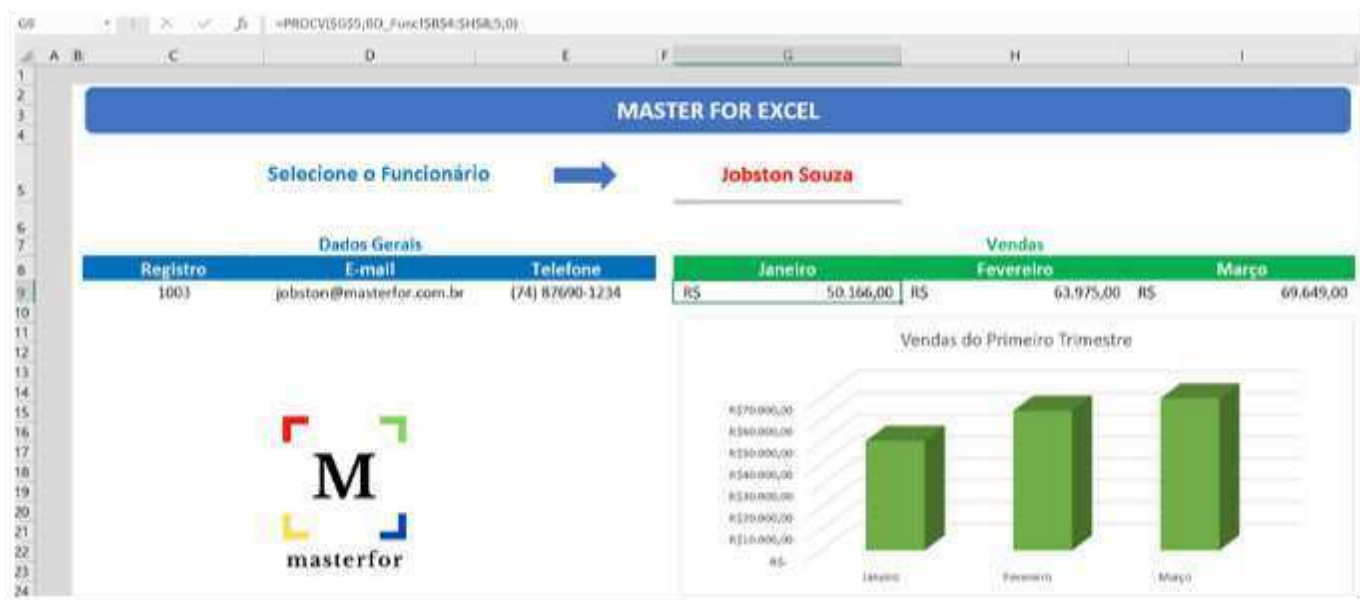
G9 =PROCV($G$5;BD_Func!$B$4:$H$8;5;0)

A B C D E F G H I

MASTER FOR EXCEL

Selecione o Funcionário

Jobston Souza

Dados Gerais

| Registro | E-mail | Telefone |
|---|---|---|
| 1003 | jobston@masterfor.com.br | (74) 87690-1234 |

Vendas

| Janeiro | Fevereiro | Março |
|---|---|---|
| R$ 50.166,00 | R$ 63.975,00 | R$ 69.649,00 |

Vendas do Primeiro Trimestre

R$70.000,00
R$60.000,00
R$50.000,00
R$40.000,00
R$30.000,00
R$20.000,00
R$10.000,00
R$-

Janeiro Fevereiro Março

M
masterfor